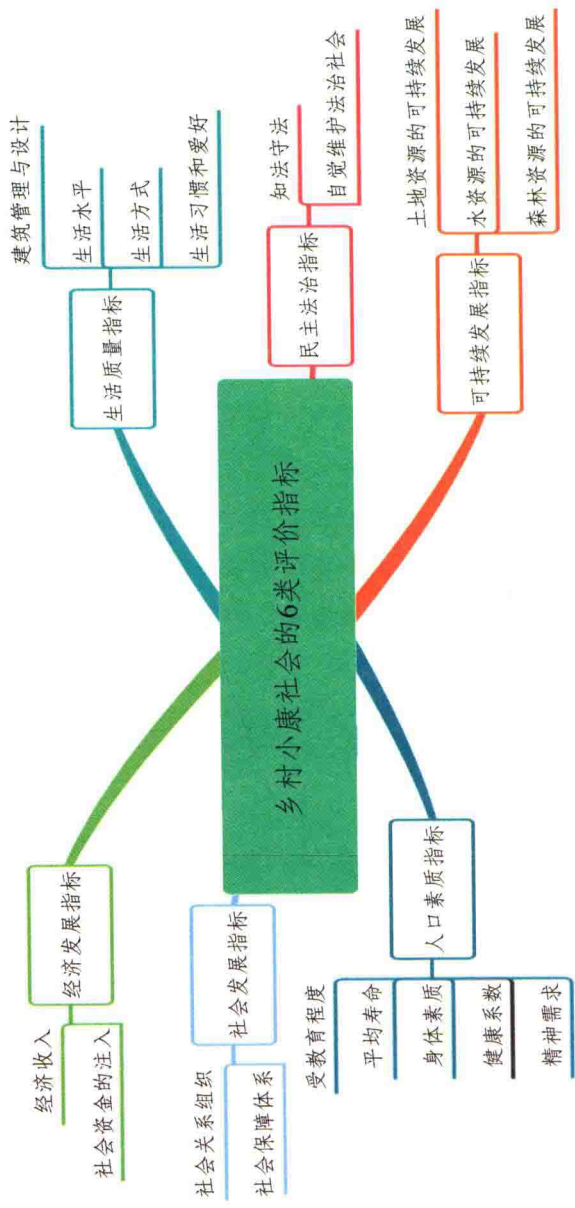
乡村小康社会的6类评价指标

生活质量指标
建筑管理与设计
生活水平
生活方式
生活习惯和爱好

民主法治指标
知法守法
自觉维护法治社会

可持续发展指标
土地资源的可持续发展
水资源的可持续发展
森林资源的可持续发展

经济发展指标
经济收入
社会资金的注入

社会发展指标
社会关系组织
社会保障体系

人口素质指标
受教育程度
平均寿命
身体素质
健康系数
精神需求